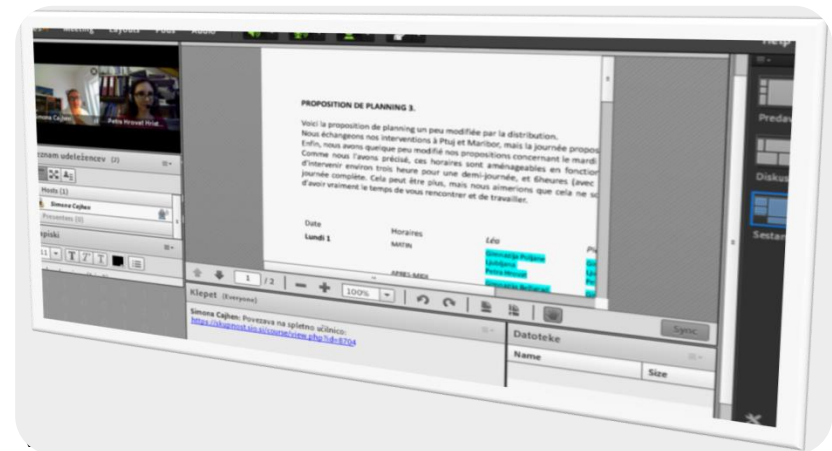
Meeting Layouts Pods Audio

Help

Simona Cajhen Petra Hrovat Hrus

znam udeležencev (2)

Hosts (1)

Simona Cajhen

Presenters (0)

pisi

11

PROPOSITION DE PLANNING 3.

Voici la proposition de planning un peu modifiée par la distribution. Nous échangeons nos interventions à Ptuj et Maribor, mais la journée propos Enfin, nous avons quelque peu modifié nos propositions concernant le mardi Comme nous l'avons précisé, ces horaires sont aménageables en fonction d'intervenir environ trois heure pour une demi-journée, et 6heures (avec journée complète. Cela peut être plus, mais nous aimerions que cela ne s d'avoir vraiment le temps de vous rencontrer et de travailler.

| Date | Horaires | Léa | Pi |
|---|---|---|---|
| Lundi 1 | MATIN | Gimnazija Poljane | Gi |
| | | Ljubljana | Lju |
| | | Petra Hrovat | Lju |
| | APRES-MIDI | Gimnazija Bežigrad | |

1 / 2

100%

Klepet (Everyone)

Simona Cajhen: Povezava na spletno učilnico: https://skupnost.sio.si/course/view.php?id=8704

Datoteke

Name

Size

Sync

Predav

Diskus

Sestan